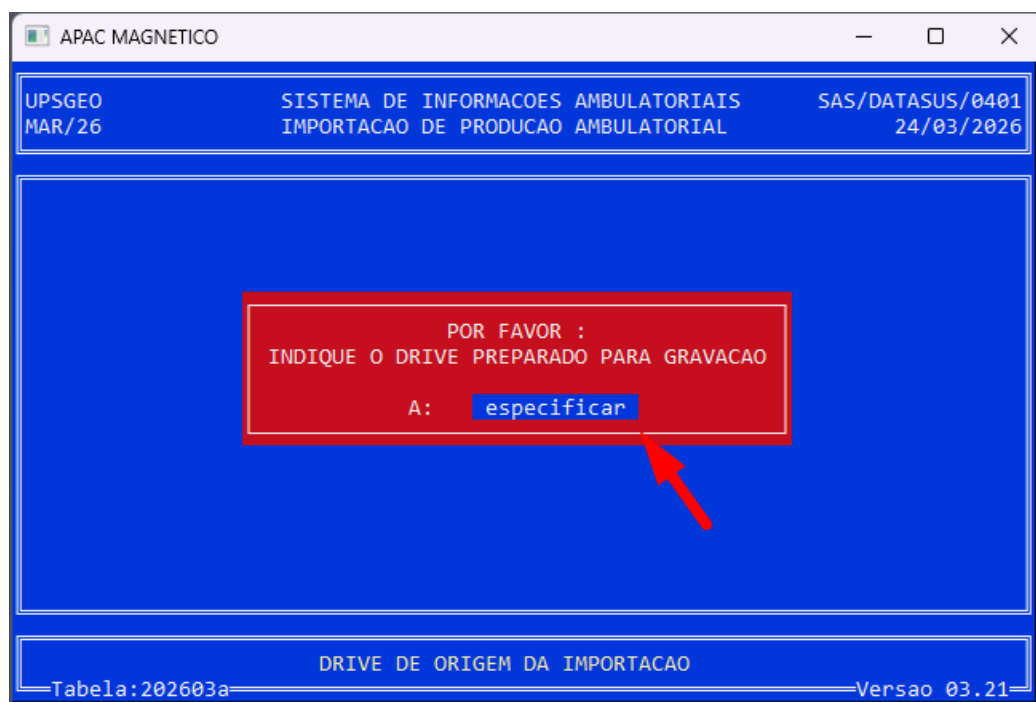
APAC MAGNETICO

UPSGEO
MAR/26

SISTEMA DE INFORMACOES AMBULATORIAIS
IMPORTACAO DE PRODUCAO AMBULATORIAL

SAS/DATASUS/0401
24/03/2026

POR FAVOR :
INDIQUE O DRIVE PREPARADO PARA GRAVACAO

A: especificar

DRIVE DE ORIGEM DA IMPORTACAO

Tabela:202603a

Versao 03.21